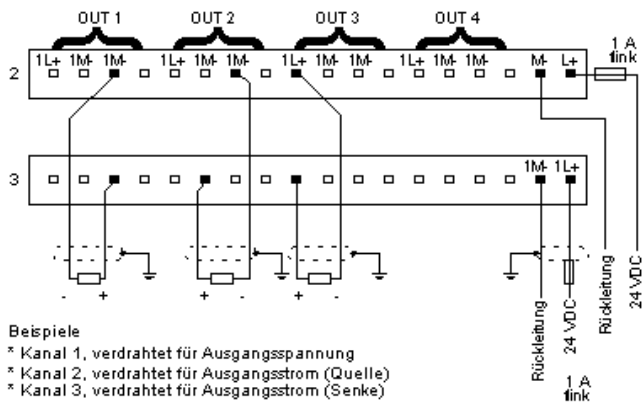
OUT 1 OUT 2 OUT 3 OUT 4

2 1L+ 1M- 1M- 1L+ 1M- 1M- 1L+ 1M- 1M- 1L+ 1M- 1M- M- L+

1 A flink

3 1M- 1L+

- + + - + -

Rückleitung 24 VDC Rückleitung 24 VDC

1 A flink

Beispiele
* Kanal 1, verdrahtet für Ausgangsspannung
* Kanal 2, verdrahtet für Ausgangsstrom (Quelle)
* Kanal 3, verdrahtet für Ausgangsstrom (Senke)